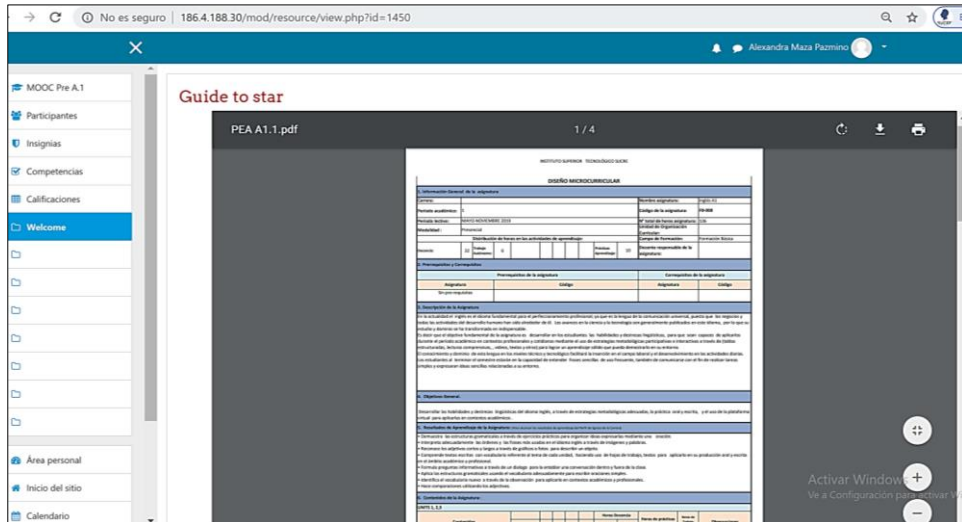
No es seguro | 186.4.188.30/mod/resource/view.php?id=1450

Alexandra Maza Pazmino

MOOC Pre A.1
Participantes
Insignias
Competencias
Calificaciones
Welcome

Área personal
Inicio del sitio
Calendario

Guide to star

PEA A1.1.pdf
1 / 4

INSTITUTO SUPERIOR TECNOLÓGICO SUCRE

DISEÑO MICROCURRICULAR

1. Información General de la asignatura

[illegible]

2. Prerrequisitos y Correquisitos

3. Descripción de la Asignatura

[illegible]

4. Objetivos General

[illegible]

5. Resultados de Aprendizaje de la Asignatura

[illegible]

6. Contenidos de la Asignatura

UNITS 1, 2,3

Activar Windows
Ve a Configuración para activar Windows.